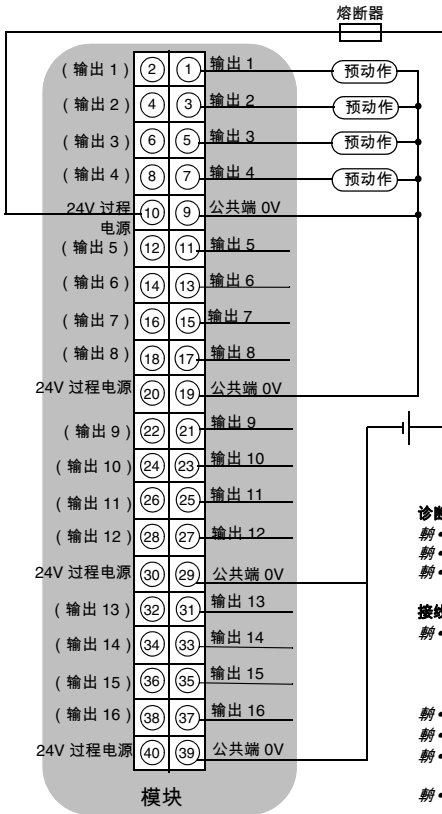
熔断器

(输出 1) 2 1 输出 1 预动作
(输出 2) 4 3 输出 2 预动作
(输出 3) 6 5 输出 3 预动作
(输出 4) 8 7 输出 4 预动作
24V 过程电源 10 9 公共端 0V
(输出 5) 12 11 输出 5
(输出 6) 14 13 输出 6
(输出 7) 16 15 输出 7
(输出 8) 18 17 输出 8
24V 过程电源 20 19 公共端 0V
(输出 9) 22 21 输出 9
(输出 10) 24 23 输出 10
(输出 11) 26 25 输出 11
(输出 12) 28 27 输出 12
24V 过程电源 30 29 公共端 0V
(输出 13) 32 31 输出 13
(输出 14) 34 33 输出 14
(输出 15) 36 35 输出 15
(输出 16) 38 37 输出 16
24V 过程电源 40 39 公共端 0V

模块

诊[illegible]
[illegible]
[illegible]
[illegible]

接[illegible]
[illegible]

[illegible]
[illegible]
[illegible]

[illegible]